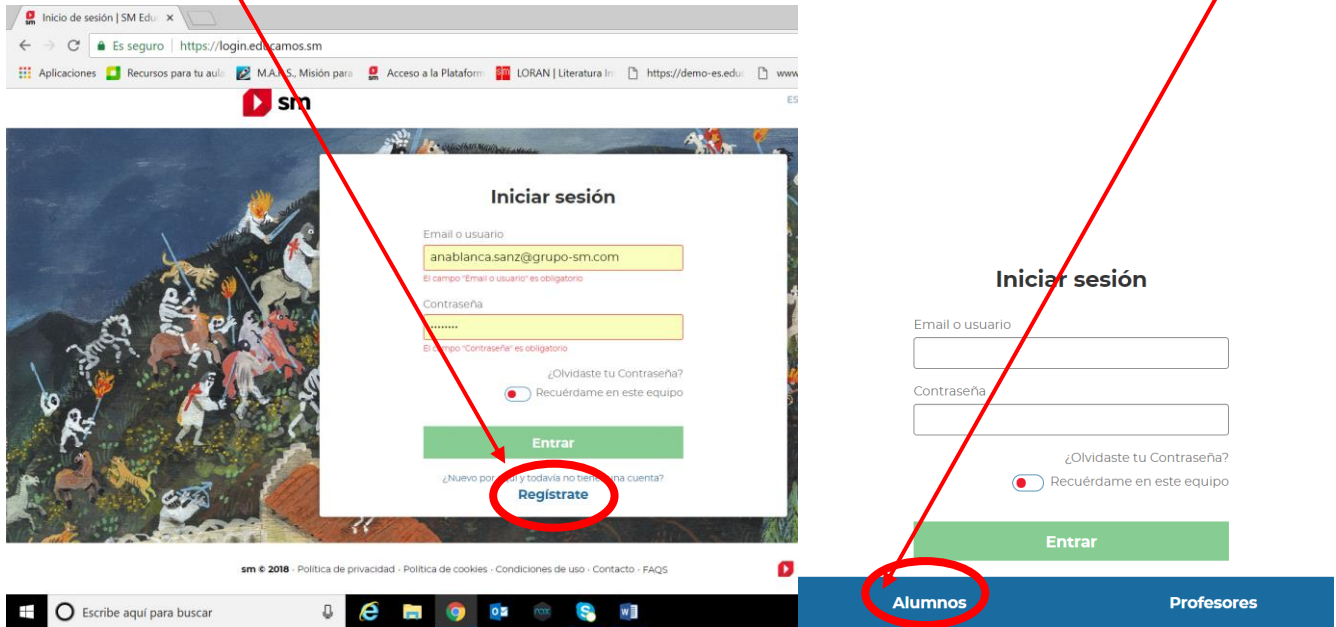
Inicio de sesión | SM Edu ×

Es seguro | https://login.edu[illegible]camos.sm

Aplicaciones   Recursos para tu aula   M.A.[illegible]S., Misión para   Acceso a la Platafor   LORAN | Literatura In   https://demo-es.edu   www

sm

ES

Iniciar sesión

Email o usuario

anablanca.sanz@grupo-sm.com

El campo "Email o usuario" es obligatorio

Contraseña

••••••••

El campo "Contraseña" es obligatorio

¿Olvidaste tu Contraseña?

Recuérdame en este equipo

Entrar

¿Nuevo por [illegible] y todavía no tiene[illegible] una cuenta?

Regístrate

sm © 2018 · Política de privacidad · Política de cookies · Condiciones de uso · Contacto · FAQS

Escribe aquí para buscar

Iniciar sesión

Email o usuario

Contraseña

¿Olvidaste tu Contraseña?

Recuérdame en este equipo

Entrar

Alumnos

Profesores